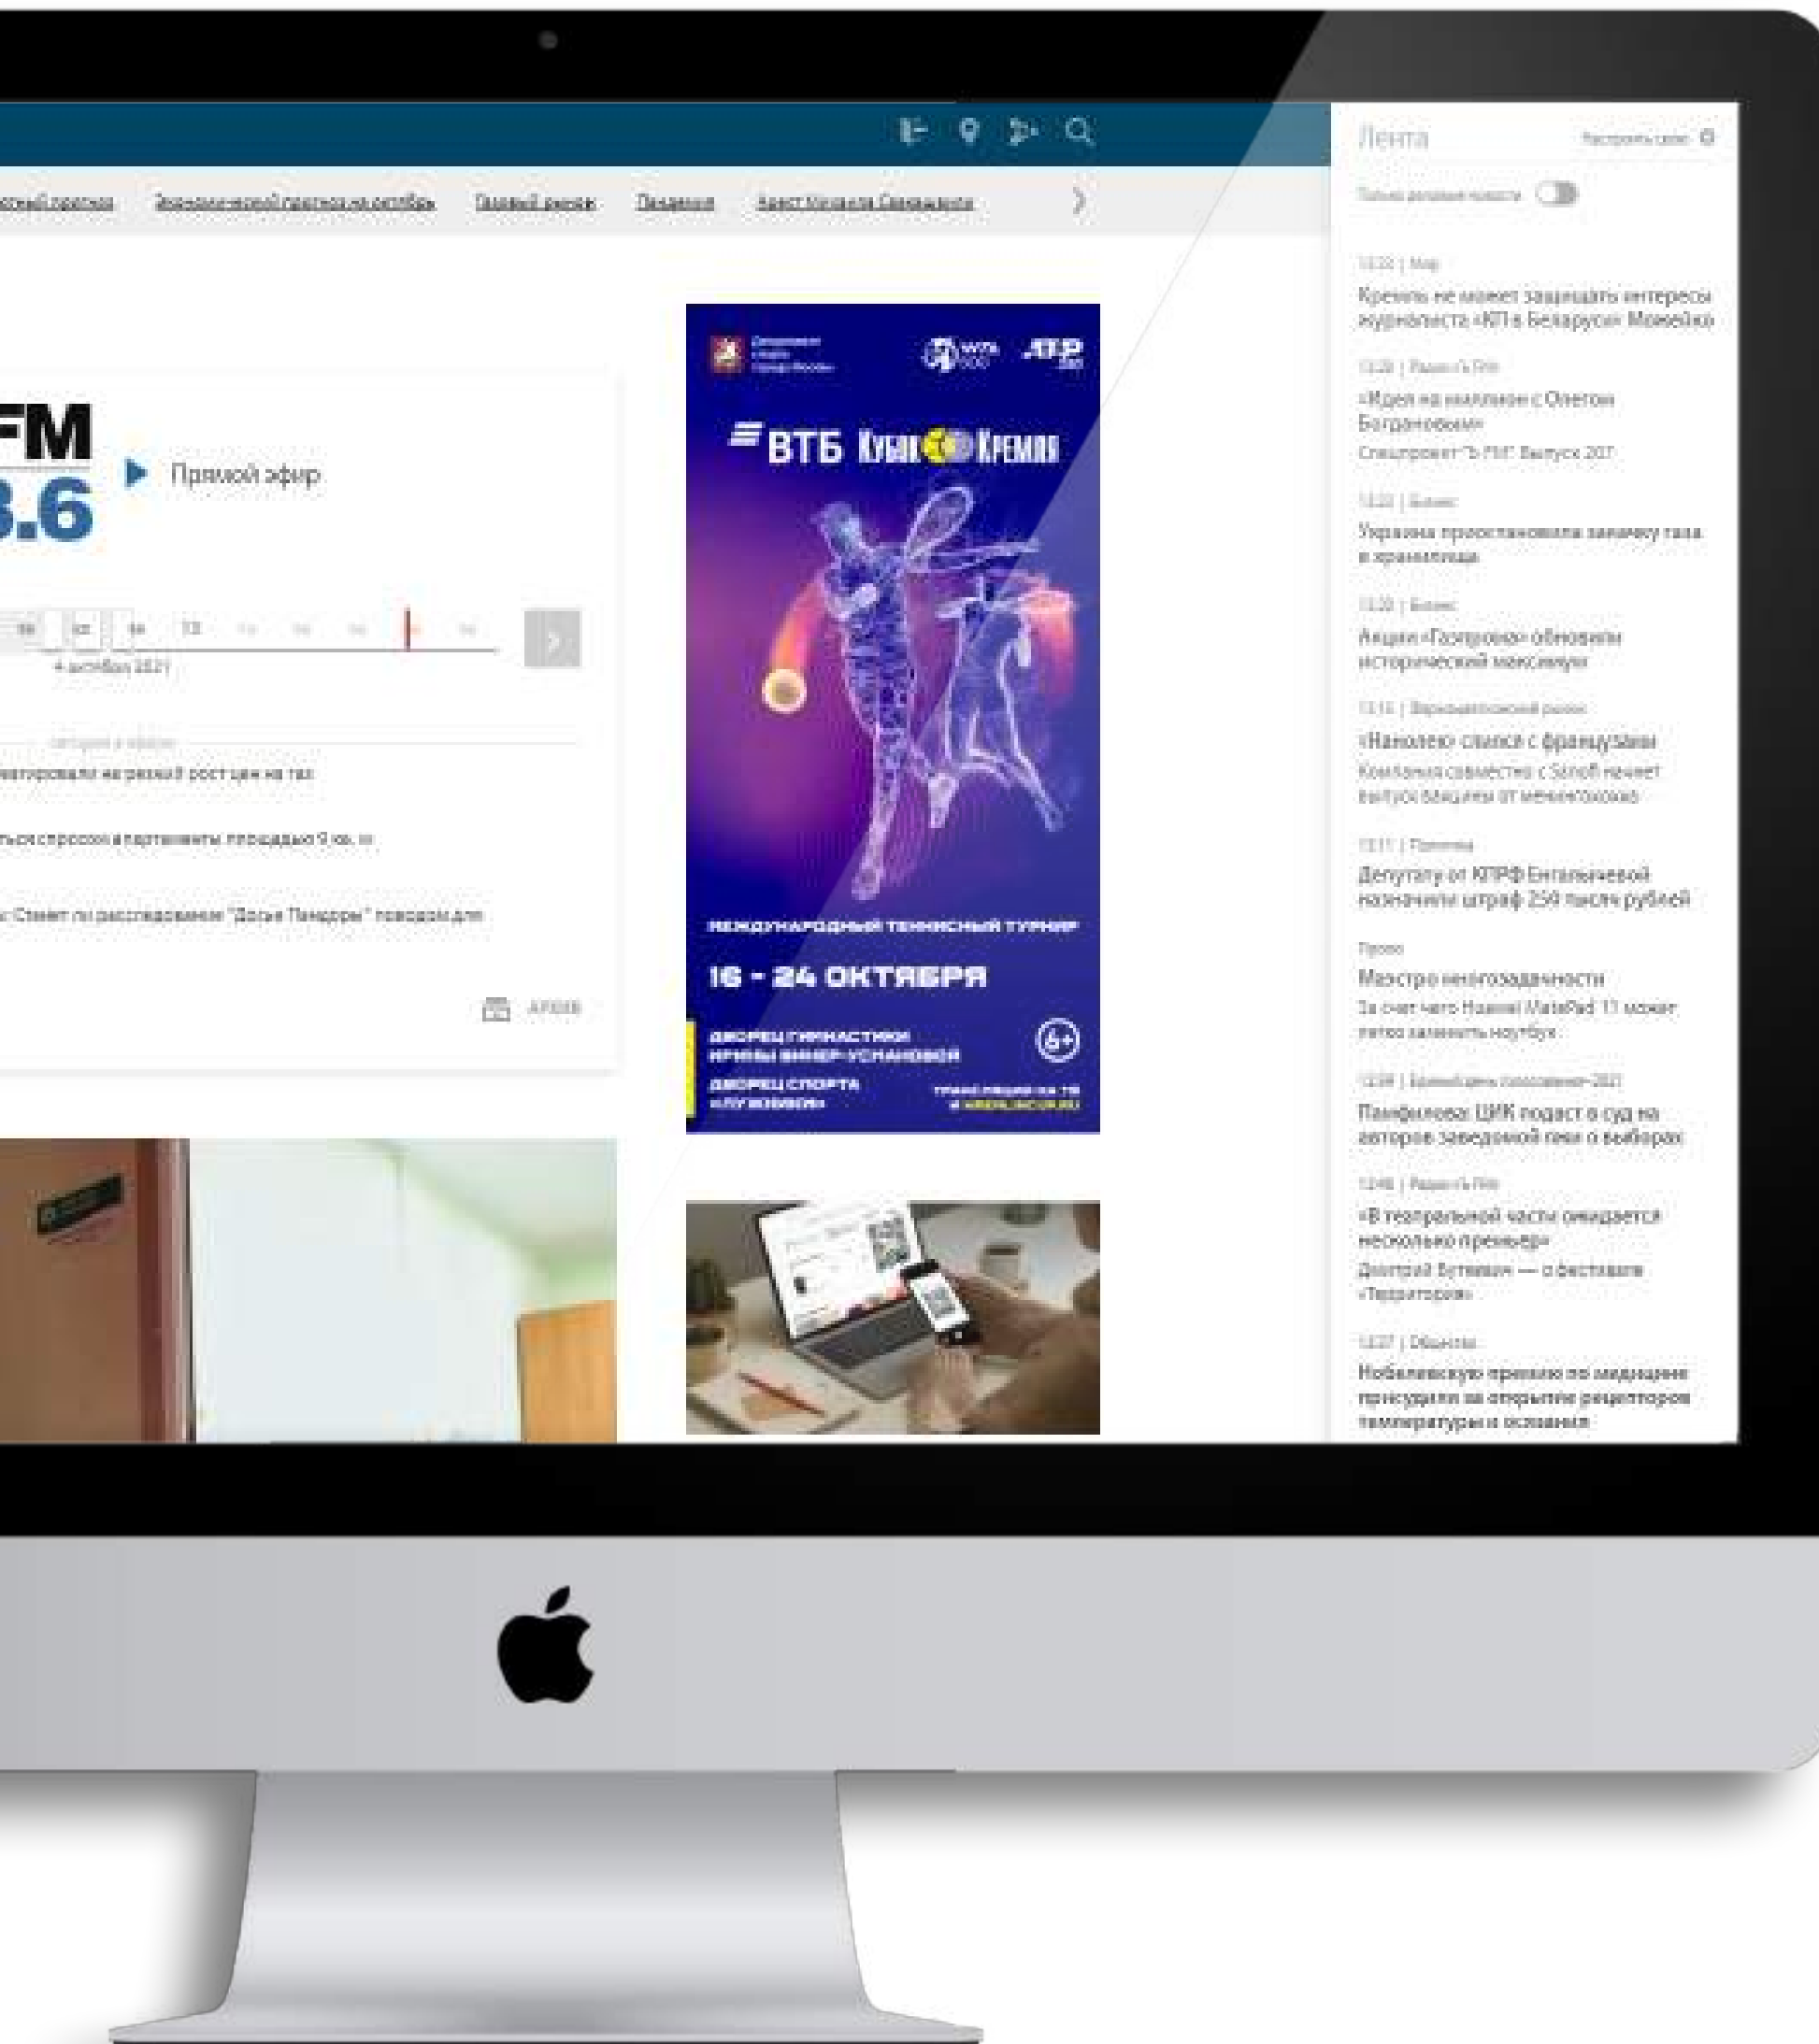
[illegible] Экономический прогноз на октябрь Газовый рынок Пандемия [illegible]

FM
3.6
Прямой эфир

4 октября 2021

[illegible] рост цен на газ

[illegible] апартаменты площадью 9 кв. м

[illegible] "Досье Пандоры" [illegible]

Архив

ВТБ Кубок Кремля
МЕЖДУНАРОДНЫЙ ТЕННИСНЫЙ ТУРНИР
16 - 24 ОКТЯБРЯ
ДВОРЕЦ ГИМНАСТИКИ ИРИНЫ ВИНЕР-УСМАНОВОЙ
ДВОРЕЦ СПОРТА «ЛУЖНИКИ»
6+

Лента
Настроить ленту

Только деловые новости

Мир
Кремль не может защищать интересы журналиста «КП в Беларуси» Мовейко

Радио «Ъ FM»
«Идея на миллион с Олегом Богдановым»
Спецпроект "Ъ FM". Выпуск 207

Бизнес
Украина приостановила закачку газа в хранилища

Бизнес
Акции «Газпрома» обновили исторический максимум

Фармацевтический рынок
«Наколеко» связка с французами
Компания совместно с Sanofi начнет выпуск вакцины от менингококков

Политика
Депутату от КПРФ Енгалычевой назначили штраф 250 тысяч рублей

Промо
Маэстро многозадачности
За счет чего Huawei MatePad 11 может легко заменить ноутбук

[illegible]
Памфилова: ЦИК подаст в суд на авторов заведомой лжи о выборах

Радио «Ъ FM»
«В театральной части ожидается несколько премьер»
Дмитрий Бутеев — о фестивале «Территория»

Общество
Нобелевскую премию по медицине присудили за открытие рецепторов температуры и осязания